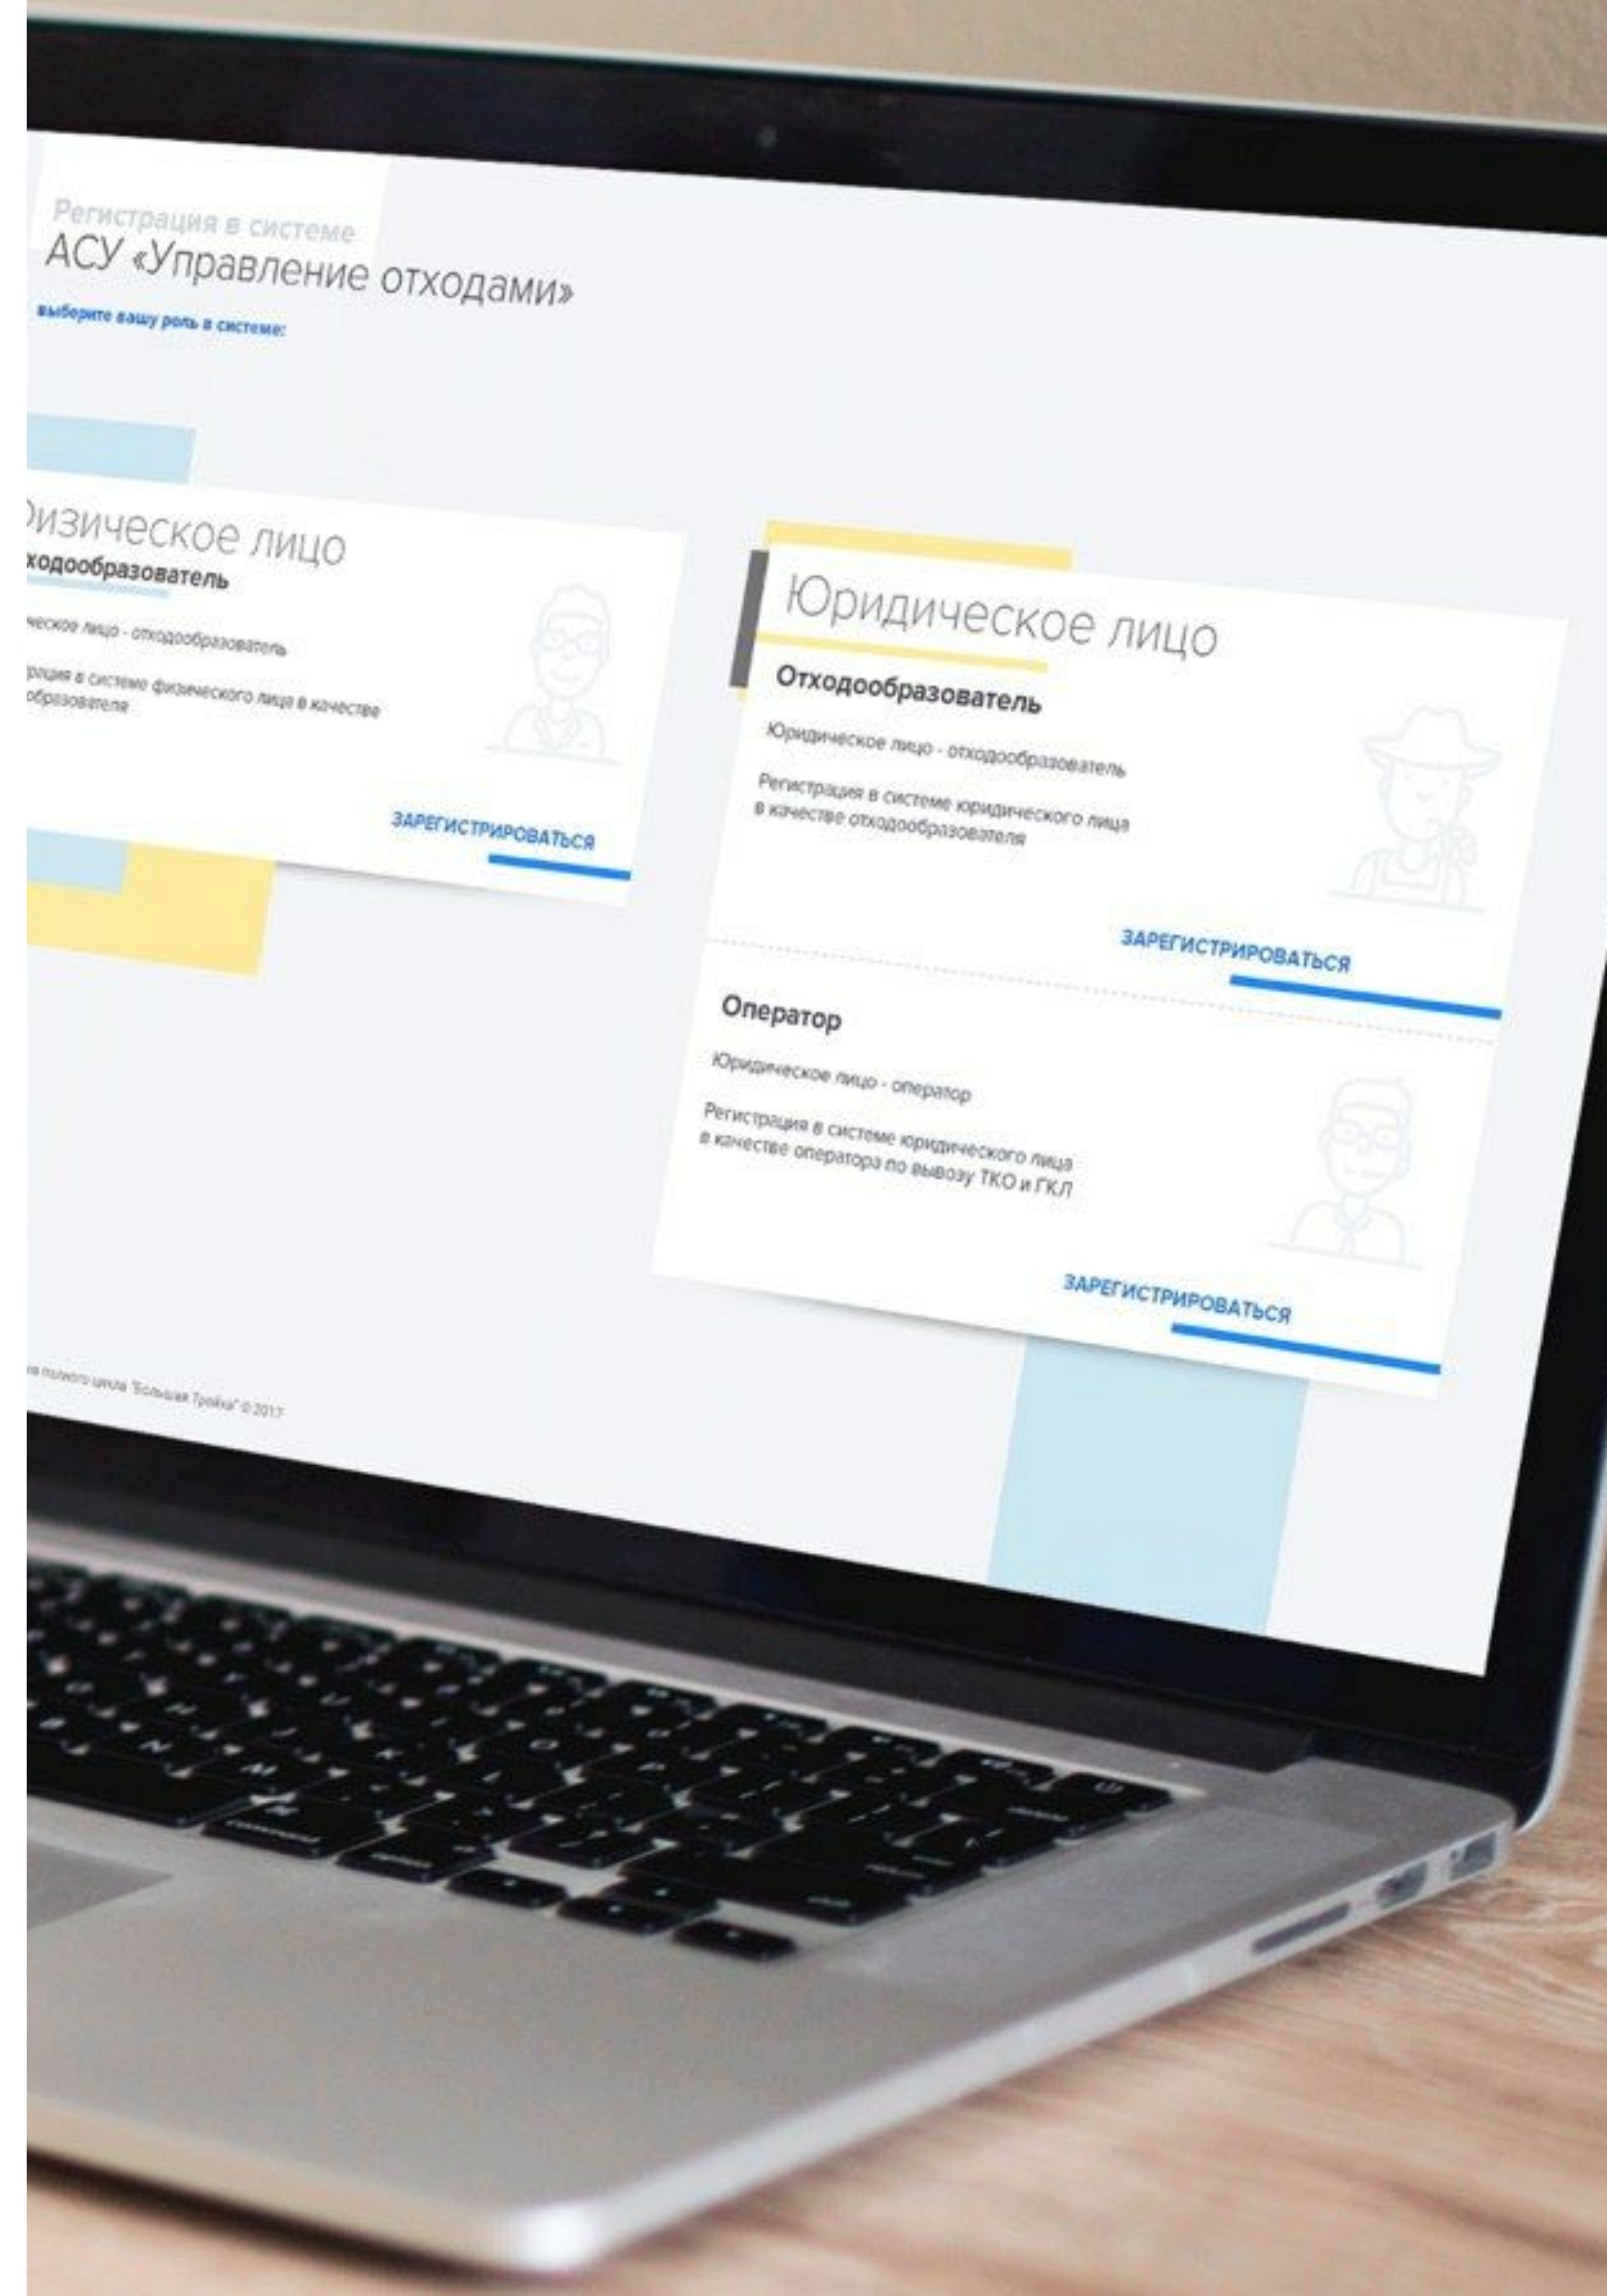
Регистрация в системе
АСУ «Управление отходами»

выберите вашу роль в системе:

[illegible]изическое лицо
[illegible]ходообразователь

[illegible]ческое лицо - отходообразователь

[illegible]рация в системе физического лица в качестве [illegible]образователя

ЗАРЕГИСТРИРОВАТЬСЯ

Юридическое лицо
Отходообразователь

Юридическое лицо - отходообразователь

Регистрация в системе юридического лица в качестве отходообразователя

ЗАРЕГИСТРИРОВАТЬСЯ

Оператор

Юридическое лицо - оператор

Регистрация в системе юридического лица в качестве оператора по вывозу ТКО и ГКЛ

ЗАРЕГИСТРИРОВАТЬСЯ

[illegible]а полного цикла "Большая Тройка" © 2017